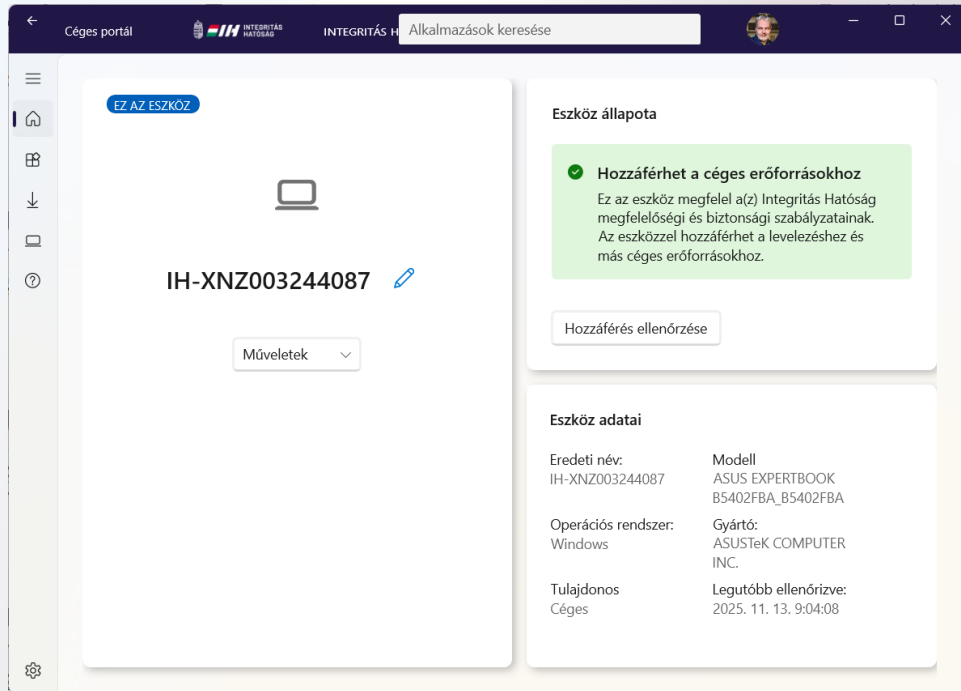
Céges portál

IH INTEGRITÁS HATÓSÁG

INTEGRITÁS H

Alkalmazások keresése

EZ AZ ESZKÖZ

IH-XNZ003244087

Műveletek

Eszköz állapota

Hozzáférhet a céges erőforrásokhoz

Ez az eszköz megfelel a(z) Integritás Hatóság megfelelőségi és biztonsági szabályzatainak. Az eszközzel hozzáférhet a levelezéshez és más céges erőforrásokhoz.

Hozzáférés ellenőrzése

Eszköz adatai

| | |
|---|---|
| Eredeti név: IH-XNZ003244087 | Modell ASUS EXPERTBOOK B5402FBA_B5402FBA |
| Operációs rendszer: Windows | Gyártó: ASUSTeK COMPUTER INC. |
| Tulajdonos Céges | Legutóbb ellenőrizve: 2025. 11. 13. 9:04:08 |